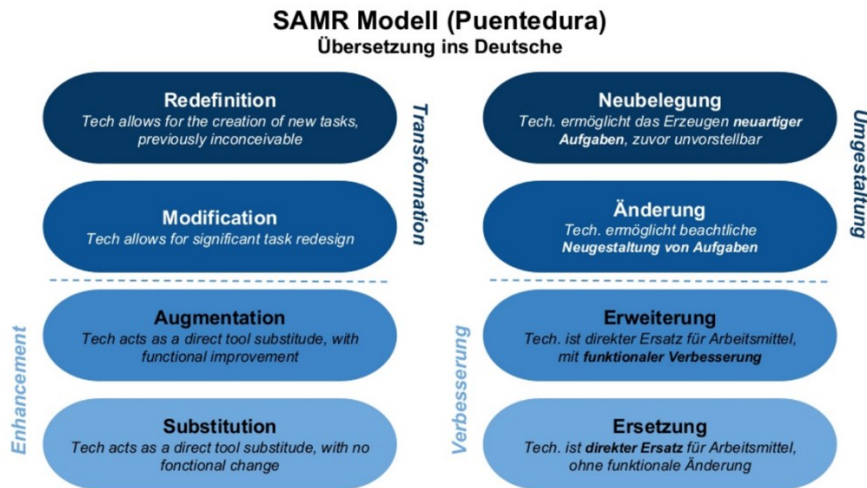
SAMR Modell (Puentedura)
Übersetzung ins Deutsche

Redefinition
Tech allows for the creation of new tasks, previously inconceivable

Modification
Tech allows for significant task redesign

Transformation

Augmentation
Tech acts as a direct tool substitude, with functional improvement

Substitution
Tech acts as a direct tool substitude, with no fonctional change

Enhancement

Neubelegung
Tech. ermöglicht das Erzeugen neuartiger Aufgaben, zuvor unvorstellbar

Änderung
Tech. ermöglicht beachtliche Neugestaltung von Aufgaben

Umgestaltung

Erweiterung
Tech. ist direkter Ersatz für Arbeitsmittel, mit funktionaler Verbesserung

Ersetzung
Tech. ist direkter Ersatz für Arbeitsmittel, ohne funktionale Änderung

Verbesserung